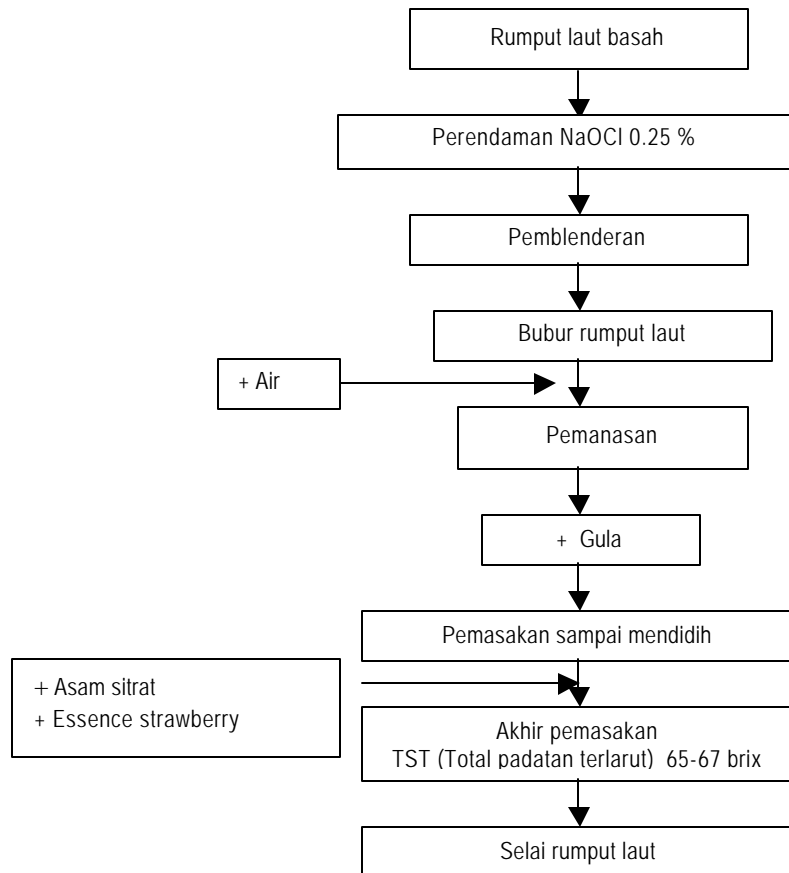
Rumput laut basah

Perendaman NaOCl 0.25 %

Pemblenderan

Bubur rumput laut

+ Air

Pemanasan

+ Gula

Pemasakan sampai mendidih

+ Asam sitrat
+ Essence strawberry

Akhir pemasakan
TST (Total padatan terlarut) 65-67 brix

Selai rumput laut